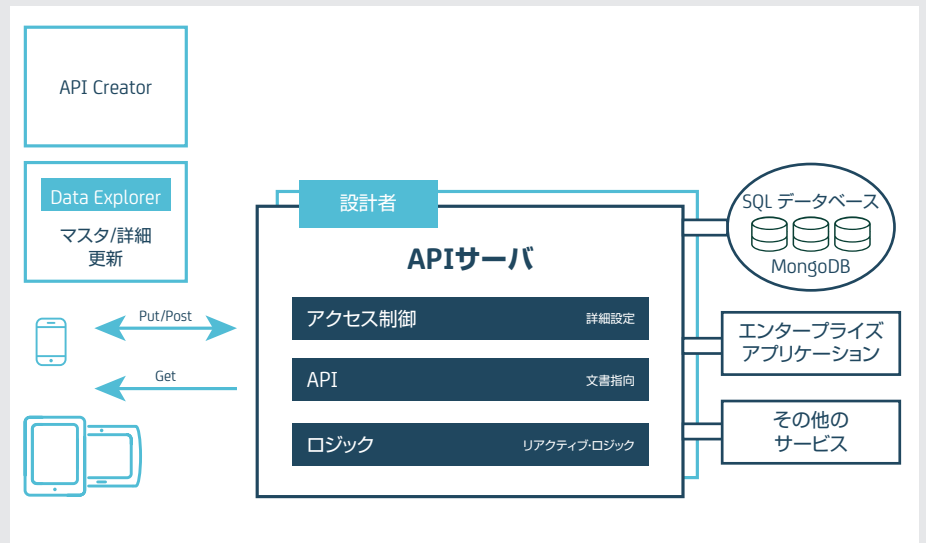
API Creator

Data Explorer

マスタ/詳細
更新

Put/Post

Get

設計者

APIサーバ

アクセス制御 詳細設定

API 文書指向

ロジック リアクティブ・ロジック

SQL データベース

MongoDB

エンタープライズ
アプリケーション

その他の
サービス